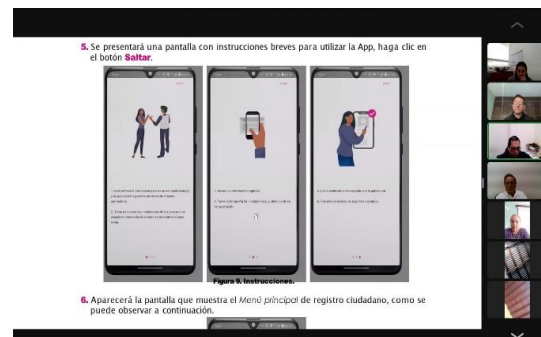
5. Se presentará una pantalla con instrucciones breves para utilizar la App, haga clic en el botón **Saltar**.

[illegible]

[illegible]

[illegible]

Figura 9. Instrucciones.

6. Aparecerá la pantalla que muestra el *Menú principal* de registro ciudadano, como se puede observar a continuación.